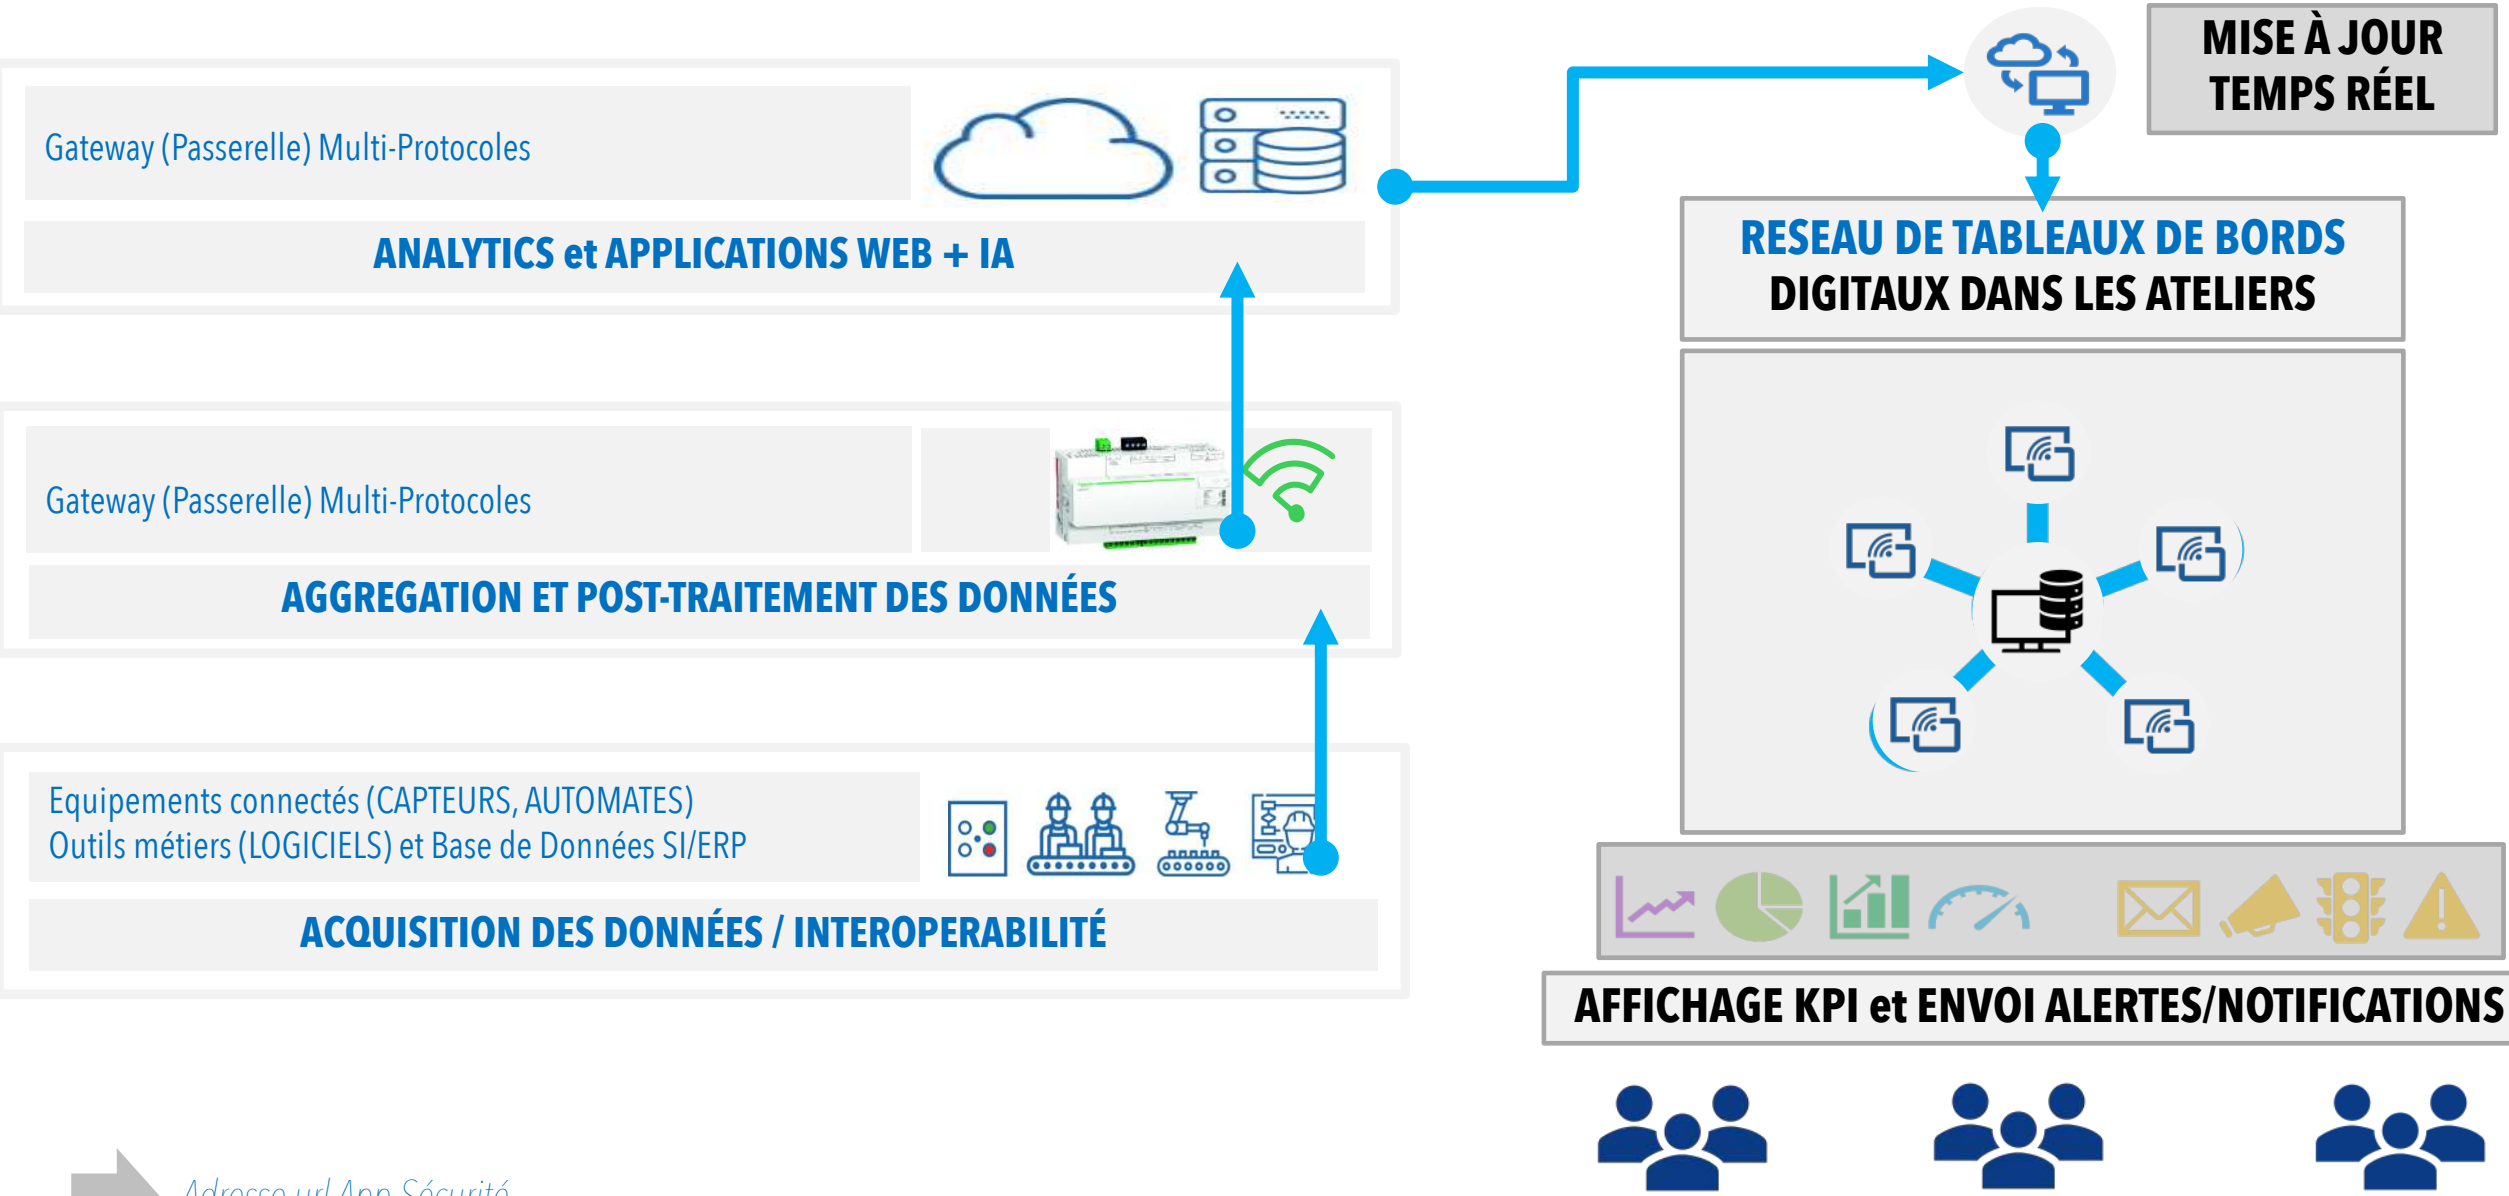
Gateway (Passerelle) Multi-Protocoles

ANALYTICS et APPLICATIONS WEB + IA

Gateway (Passerelle) Multi-Protocoles

AGGREGATION ET POST-TRAITEMENT DES DONNÉES

Equipements connectés (CAPTEURS, AUTOMATES)
Outils métiers (LOGICIELS) et Base de Données SI/ERP

ACQUISITION DES DONNÉES / INTEROPERABILITÉ

MISE À JOUR TEMPS RÉEL

RESEAU DE TABLEAUX DE BORDS
DIGITAUX DANS LES ATELIERS

AFFICHAGE KPI et ENVOI ALERTES/NOTIFICATIONS

Adresse url App Sécurité